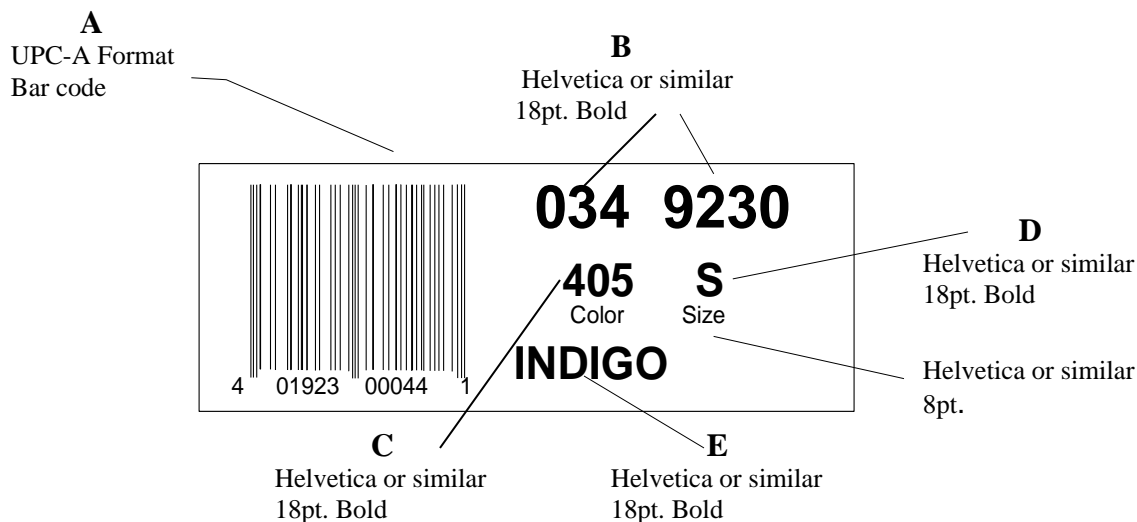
A
UPC-A Format
Bar code

B
Helvetica or similar
18pt. Bold

034 9230

D
Helvetica or similar
18pt. Bold

405 S
Color Size

Helvetica or similar
8pt.

4 01923 00044 1

INDIGO

C
Helvetica or similar
18pt. Bold

E
Helvetica or similar
18pt. Bold